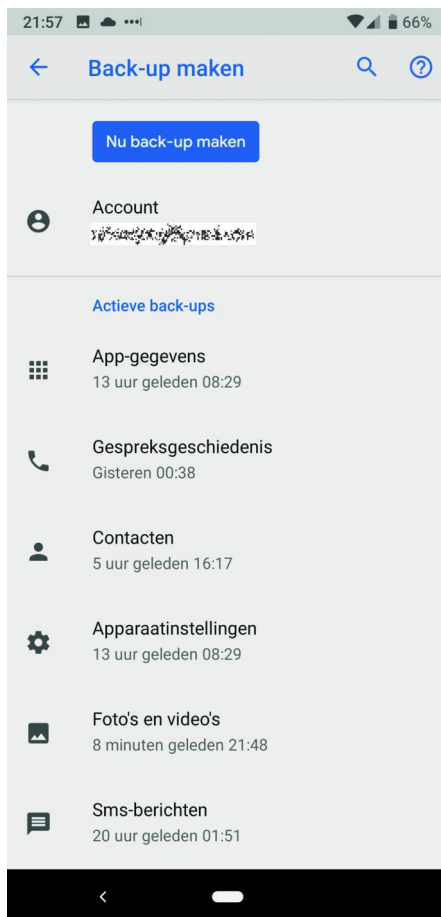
21:57 66%

Back-up maken

Nu back-up maken

Account
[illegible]

Actieve back-ups

App-gegevens
13 uur geleden 08:29

Gespreksgeschiedenis
Gisteren 00:38

Contacten
5 uur geleden 16:17

Apparaatinstellingen
13 uur geleden 08:29

Foto's en video's
8 minuten geleden 21:48

Sms-berichten
20 uur geleden 01:51